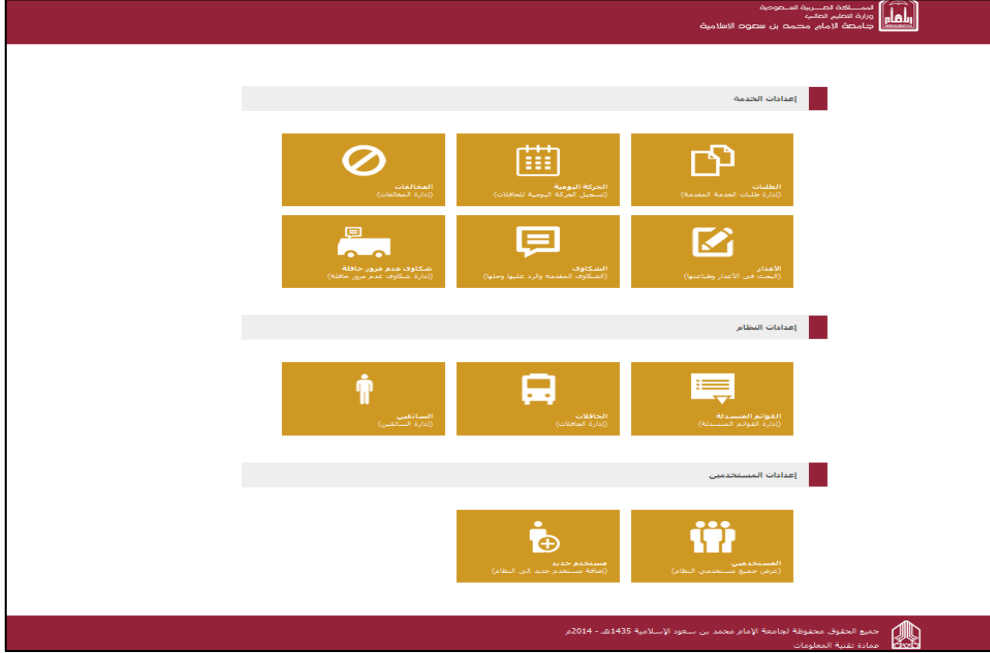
المملكة العربية السعودية
وزارة التعليم العالي
جامعة الإمام محمد بن سعود الإسلامية

إعدادات الخدمة

الطلبات
(إدارة طلبات الخدمة المقدمة)

الحركة اليومية
(تسجيل الحركة اليومية للحافلات)

المخالفات
(إدارة المخالفات)

الأعذار
(البحث في الأعذار وطباعتها)

الشكاوى
(الشكاوى المقدمة والرد عليها وحلها)

شكاوى عدم مرور حافلة
(إدارة شكاوى عدم مرور حافلة)

إعدادات النظام

القوائم المنسدلة
(إدارة القوائم المنسدلة)

الحافلات
(إدارة الحافلات)

السائقين
(إدارة السائقين)

إعدادات المستخدمين

المستخدمين
(عرض جميع مستخدمي النظام)

مستخدم جديد
(إضافة مستخدم جديد إلى النظام)

جميع الحقوق محفوظة لجامعة الإمام محمد بن سعود الإسلامية 1435هـ - 2014م
عمادة تقنية المعلومات